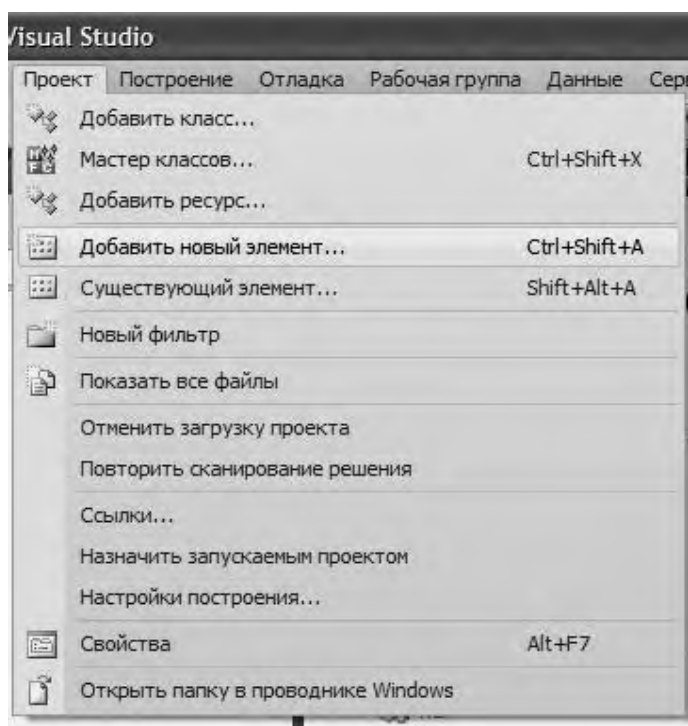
Visual Studio

Проект Построение Отладка Рабочая группа Данные Сер

Добавить класс...

Мастер классов... Ctrl+Shift+X

Добавить ресурс...

Добавить новый элемент... Ctrl+Shift+A

Существующий элемент... Shift+Alt+A

Новый фильтр

Показать все файлы

Отменить загрузку проекта

Повторить сканирование решения

Ссылки...

Назначить запускаемым проектом

Настройки построения...

Свойства Alt+F7

Открыть папку в проводнике Windows